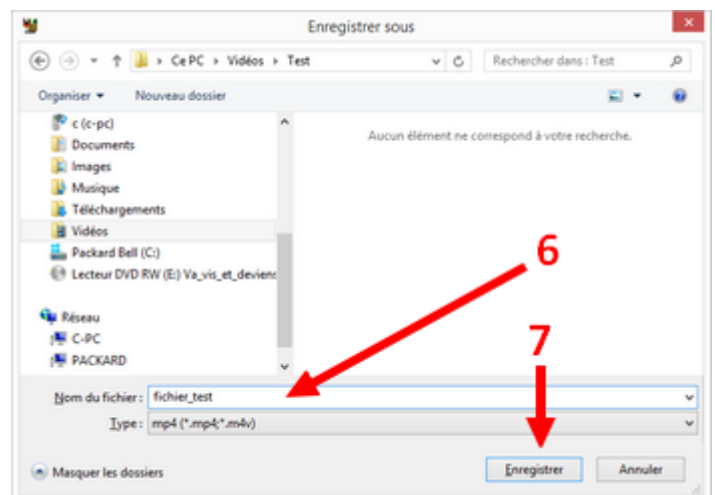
Enregistrer sous

Ce PC > Vidéos > Test

Rechercher dans : Test

Organiser ▾ Nouveau dossier

c (c-pc)
Documents
Images
Musique
Téléchargements
Vidéos
Packard Bell (C:)
Lecteur DVD RW (E:) Va_vis_et_devienc

Réseau
C-PC
PACKARD

Aucun élément ne correspond à votre recherche.

6

7

Nom du fichier : fichier_test

Type : mp4 (*.mp4;*.m4v)

Masquer les dossiers

Enregistrer

Annuler